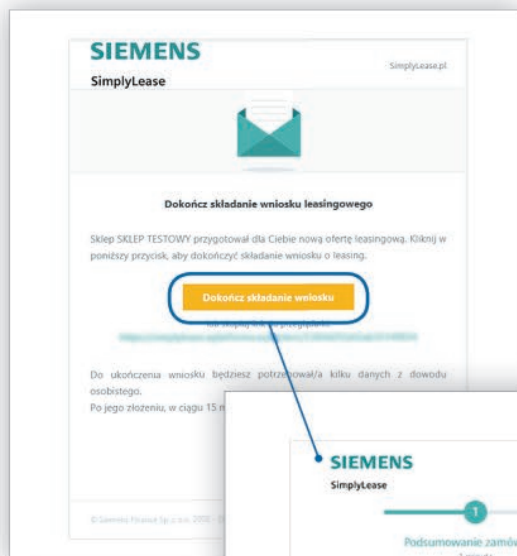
SIEMENS
SimplyLease
SimplyLease.pl

Dokończ składanie wniosku leasingowego

Sklep SKLEP TESTOWY przygotował dla Ciebie nową ofertę leasingową. Kliknij w poniższy przycisk, aby dokończyć składanie wniosku o leasing.

Dokończ składanie wniosku

lub skopiuj link do przeglądarki:
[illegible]

Do ukończenia wniosku będziesz potrzebował/a kilku danych z dowodu osobistego.
Po jego złożeniu, w ciągu 15 m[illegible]

© Siemens Finance Sp. z o.o. 2008 - 20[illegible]

SIEMENS
SimplyLease
1
Podsumowanie zamów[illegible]
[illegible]